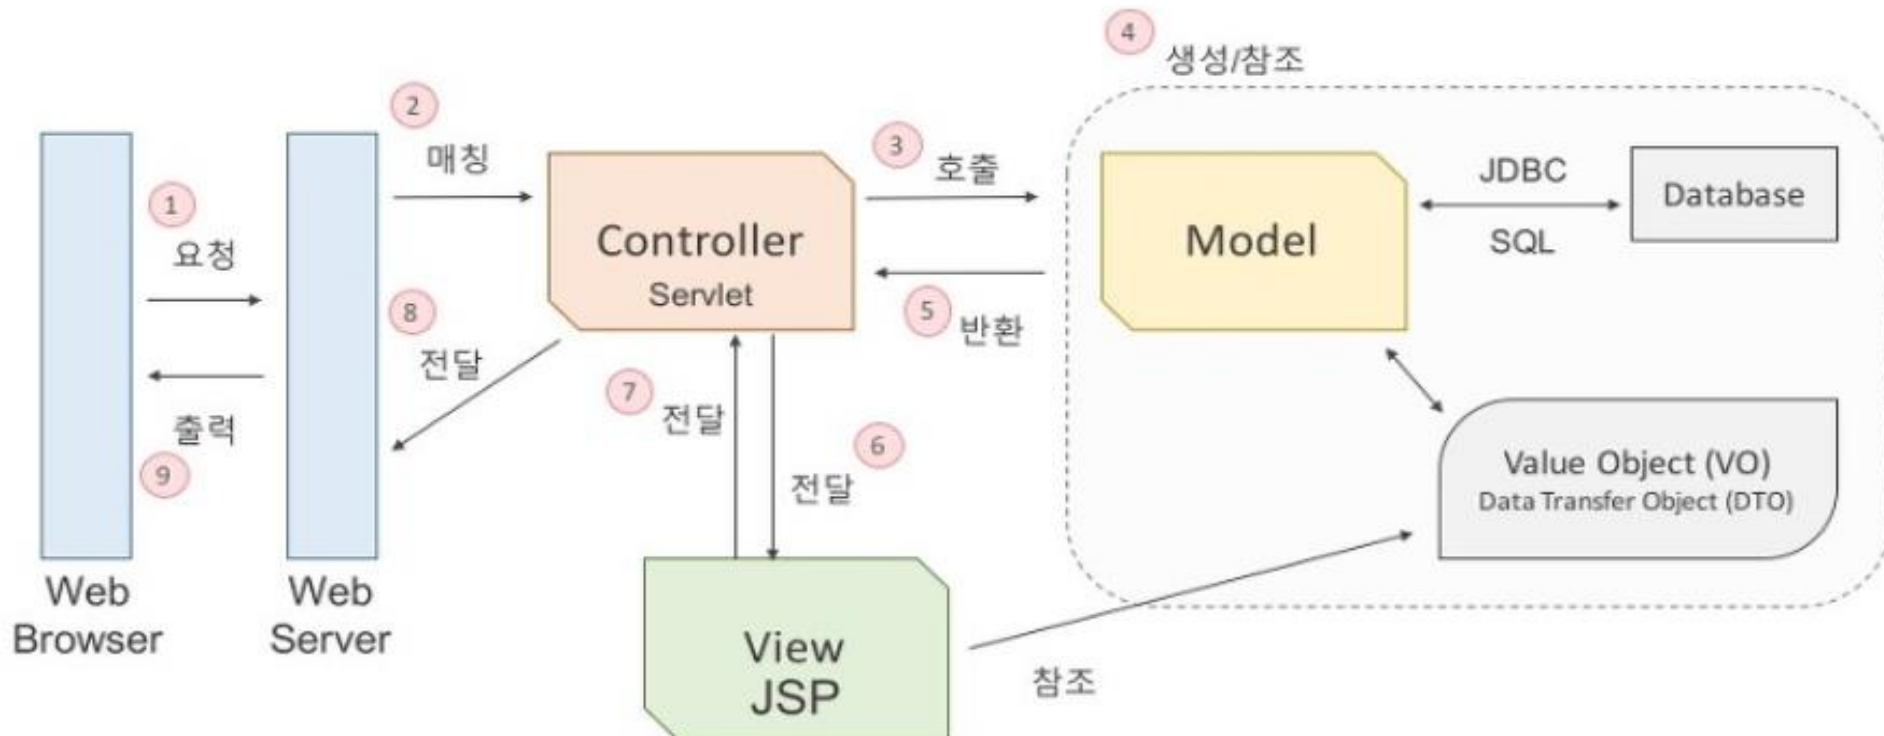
4
생성/참조

2
매칭

3
호출

JDBC

Database

SQL

1
요청

Controller
Servlet

Model

8
전달

5
반환

7
전달

출력

9

6
전달

Value Object (VO)
Data Transfer Object (DTO)

Web Browser

Web Server

View
JSP

참조